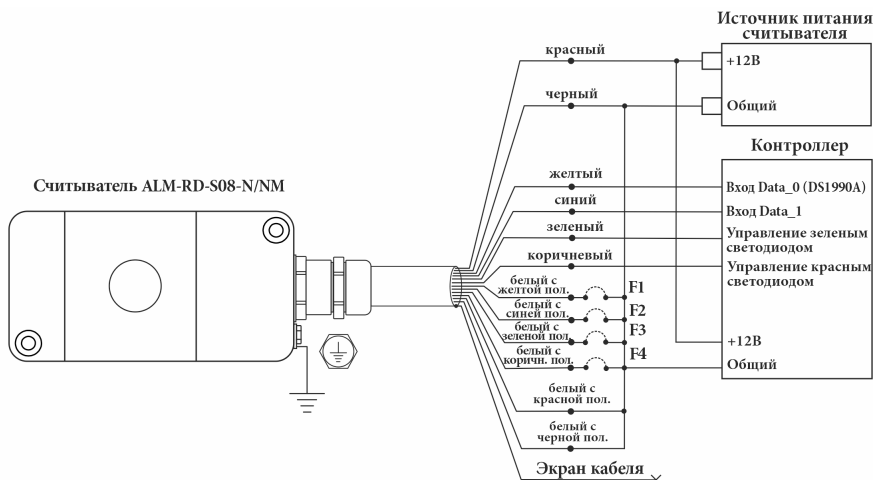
Источник питания считывателя

+12В

Общий

красный

черный

Контроллер

Считыватель ALM-RD-S08-N/NM

желтый

Вход Data_0 (DS1990A)

синий

Вход Data_1

зеленый

Управление зеленым светодиодом

коричневый

Управление красным светодиодом

белый с желтой пол.

F1

белый с синей пол.

F2

белый с зеленой пол.

F3

белый с коричн. пол.

F4

+12В

Общий

белый с красной пол.

белый с черной пол.

Экран кабеля